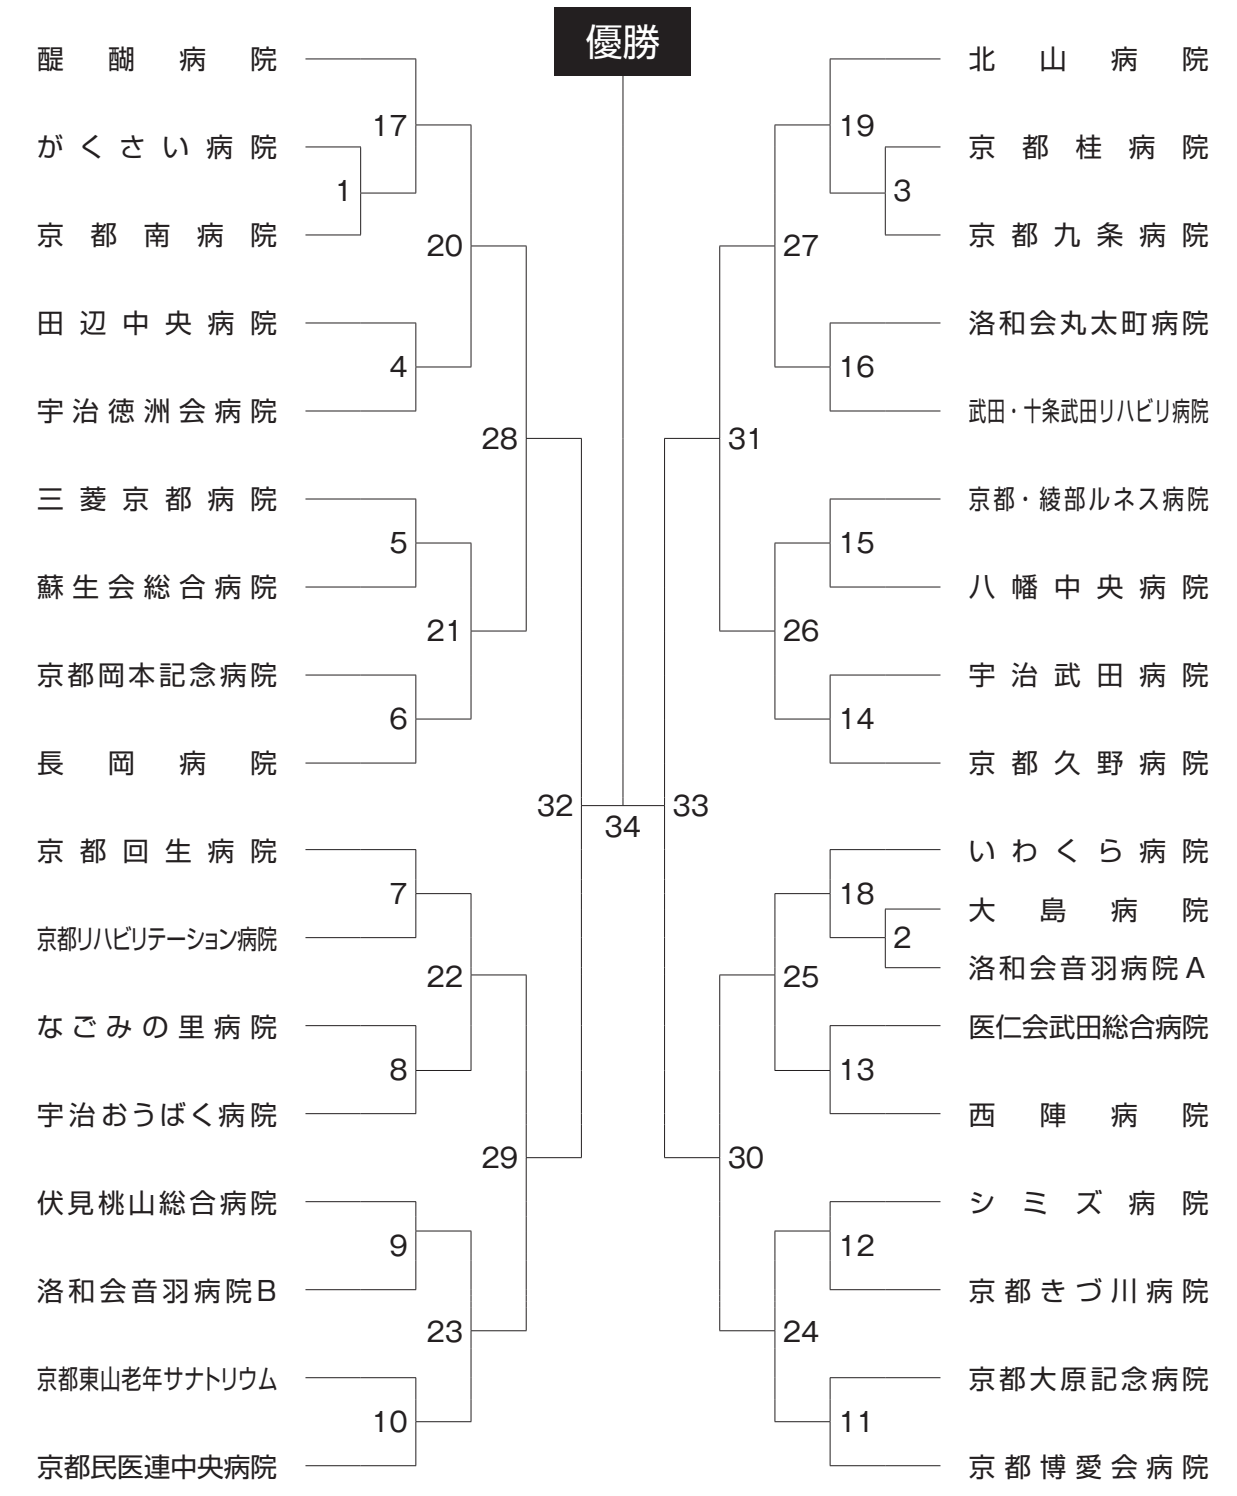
優勝

醍醐病院
がくさい病院
京都南病院
田辺中央病院
宇治徳洲会病院
三菱京都病院
蘇生会総合病院
京都岡本記念病院
長岡病院
京都回生病院
京都リハビリテーション病院
なごみの里病院
宇治おうばく病院
伏見桃山総合病院
洛和会音羽病院B
京都東山老年サナトリウム
京都民医連中央病院

17
1
20
4
28
5
21
6
32
34
33
7
22
8
29
9
23
10

北山病院
京都桂病院
京都九条病院
洛和会丸太町病院
武田・十条武田リハビリ病院
京都・綾部ルネス病院
八幡中央病院
宇治武田病院
京都久野病院
いわくら病院
大島病院
洛和会音羽病院A
医仁会武田総合病院
西陣病院
シミズ病院
京都きづ川病院
京都大原記念病院
京都博愛会病院

19
3
27
16
31
15
26
14
18
2
25
13
30
12
24
11